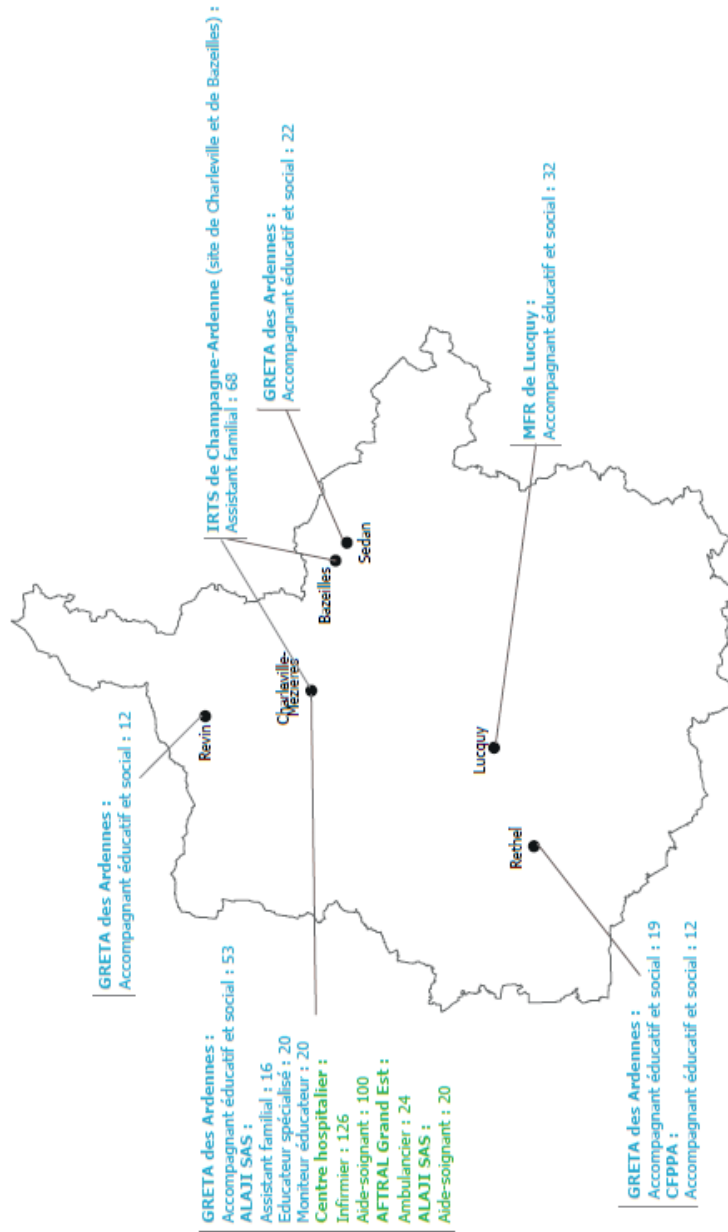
IRTS de Champagne-Ardenne (site de Charleville et de Bazeilles) :
Assistant familial : 68

GRETA des Ardennes :
Accompagnant éducatif et social : 22

MFR de Lucquy :
Accompagnant éducatif et social : 32

GRETA des Ardennes :
Accompagnant éducatif et social : 12

Sedan
Bazeilles
Charleville-Mézières
Revin
Lucquy
Rethel

GRETA des Ardennes :
Accompagnant éducatif et social : 53
ALAJI SAS :
Assistant familial : 16
Educateur spécialisé : 20
Moniteur éducateur : 20
Centre hospitalier :
Infirmier : 126
Aide-soignant : 100
AFTRAL Grand Est :
Ambulancier : 24
ALAJI SAS :
Aide-soignant : 20

GRETA des Ardennes :
Accompagnant éducatif et social : 19
CFPPA :
Accompagnant éducatif et social : 12